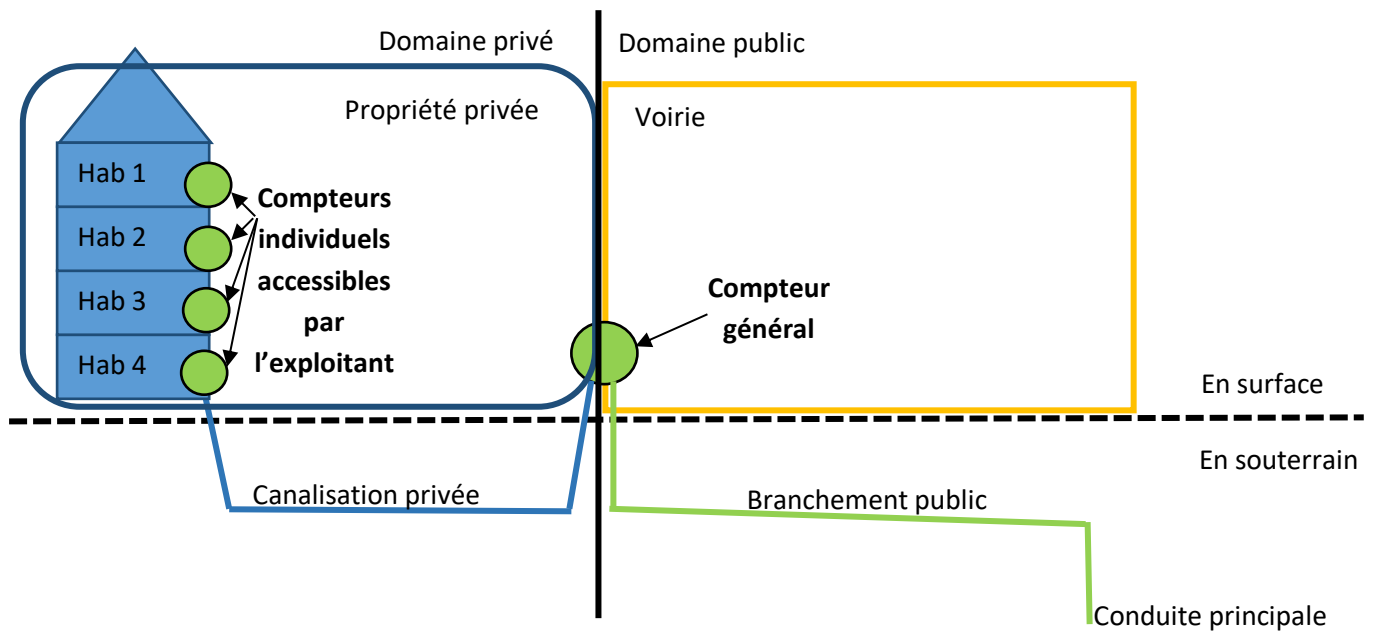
Domaine privé

Domaine public

Propriété privée

Voirie

Hab 1

Hab 2

Hab 3

Hab 4

Compteurs individuels accessibles par l'exploitant

Compteur général

En surface

En souterrain

Canalisation privée

Branchement public

Conduite principale